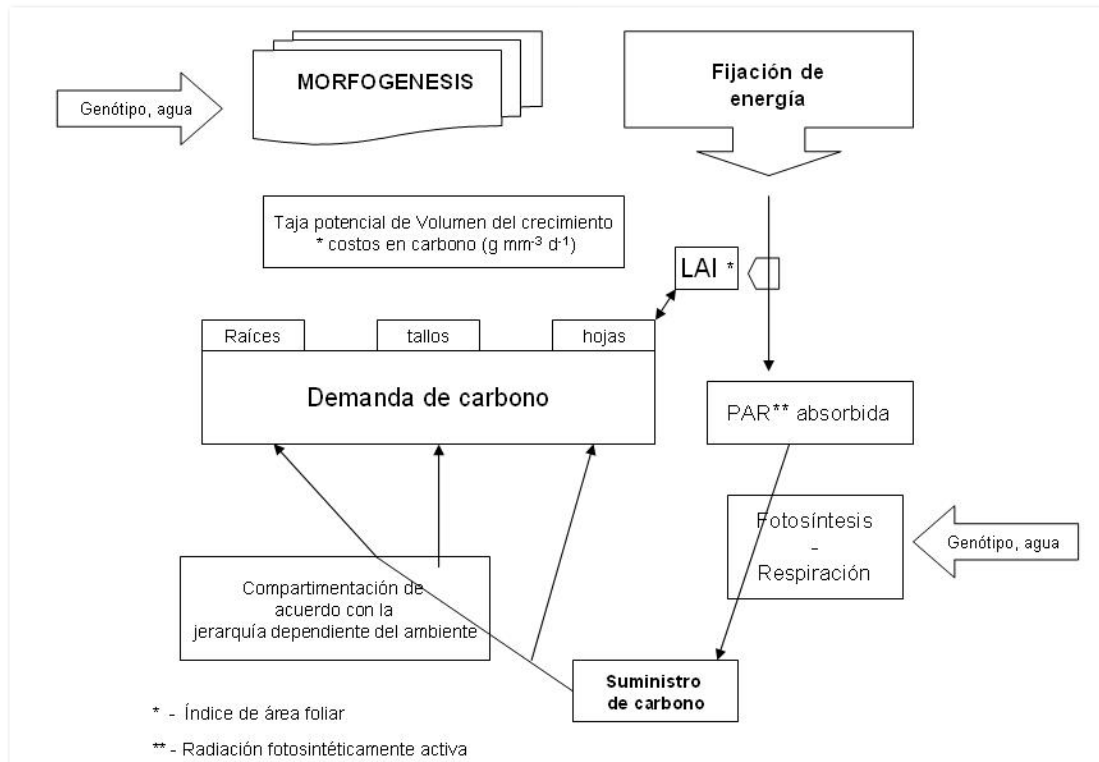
MORFOGENESIS

Fijación de energía

Genótipo, agua

Taja potencial de Volumen del crecimiento * costos en carbono (g mm$^{-3}$ d$^{-1}$)

LAI *

Raíces

tallos

hojas

Demanda de carbono

PAR** absorbida

Fotosíntesis - Respiración

Genótipo, agua

Compartimentación de acuerdo con la jerarquía dependiente del ambiente

Suministro de carbono

* - Índice de área foliar

** - Radiación fotosintéticamente activa